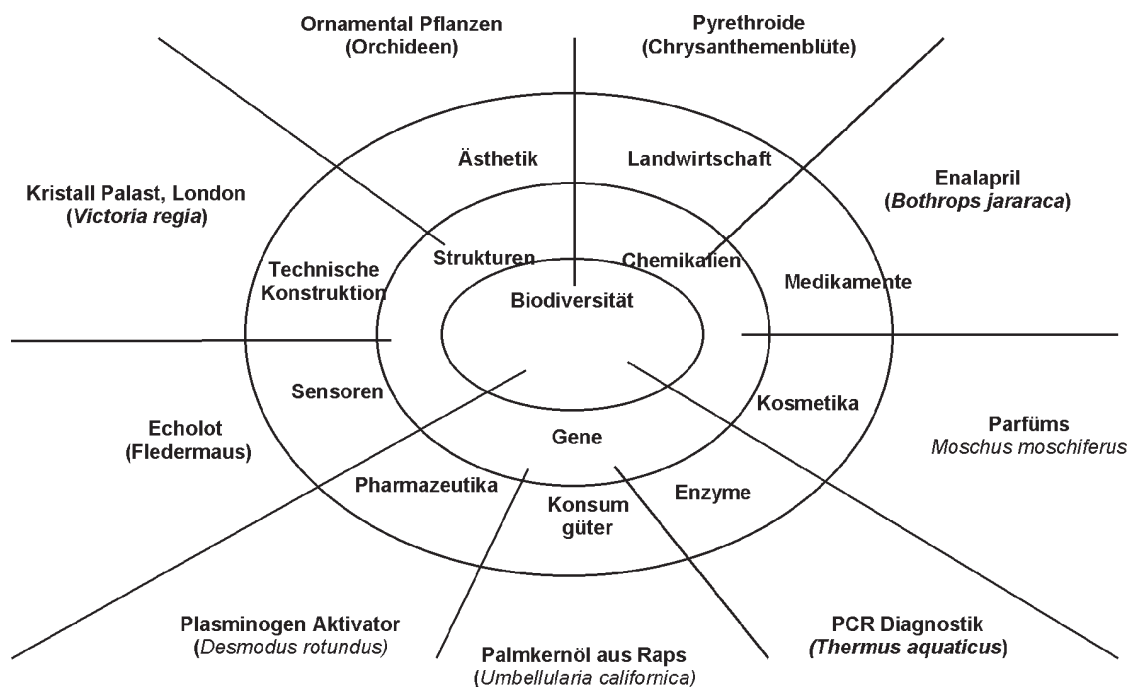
Ornamental Pflanzen
(Orchideen)

Pyrethroide
(Chrysanthemenblüte)

Kristall Palast, London
(*Victoria regia*)

Ästhetik

Landwirtschaft

Enalapril
(*Bothrops jararaca*)

Technische Konstruktion

Strukturen

Chemikalien

Medikamente

Biodiversität

Sensoren

Kosmetika

Echolot
(Fledermaus)

Gene

Parfüms
*Moschus moschiferus*

Pharmazeutika

Enzyme

Konsum güter

Plasminogen Aktivator
(*Desmodus rotundus*)

Palmkernöl aus Raps
(*Umbellularia californica*)

PCR Diagnostik
(*Thermus aquaticus*)